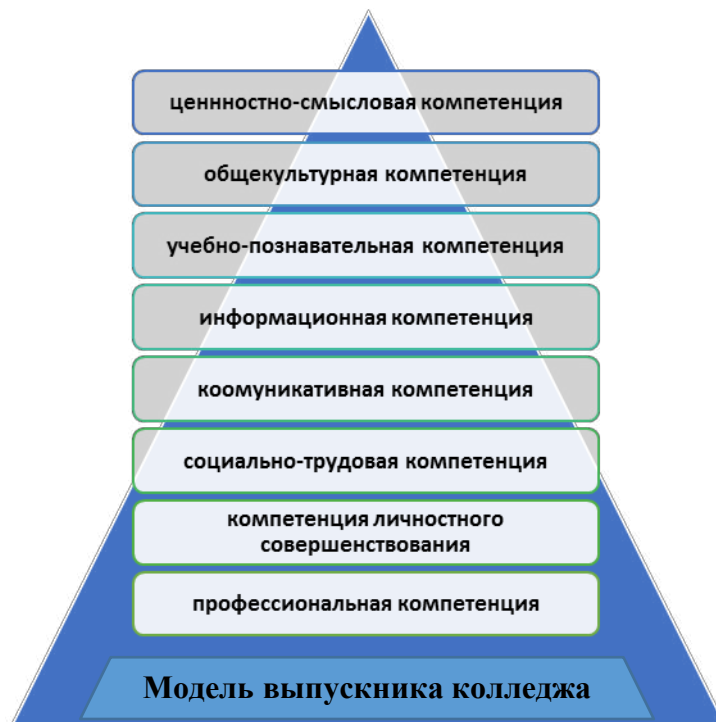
ценностно-смысловая компетенция

общекультурная компетенция

учебно-познавательная компетенция

информационная компетенция

коомуникативная компетенция

социально-трудовая компетенция

компетенция личностного совершенствования

профессиональная компетенция

Модель выпускника колледжа